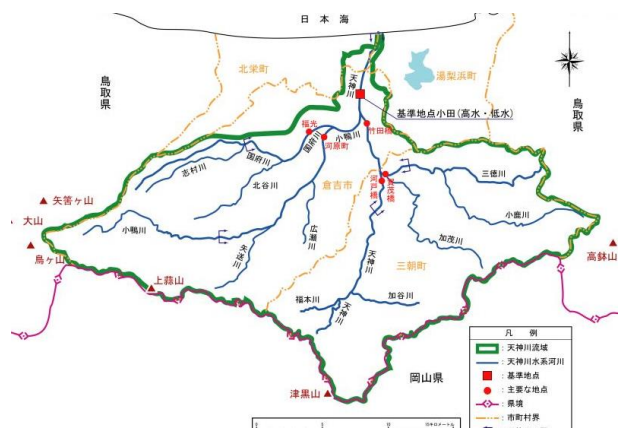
日本海

鳥取県

北栄町

湯梨浜町

天神川

基準地点小田（高水・低水）

鳥取県

福光

国府川

小鴨川

竹田橋

河原町

国府川

志村川

北谷川

倉吉市

三徳川

河原橋

矢筈ヶ山

大山

小鴨川

広瀬川

小鹿川

矢送川

加茂川

烏ヶ山

天神川

三朝町

高鉢山

上蒜山

福本川

加谷川

天神川

凡例

：天神川流域

：天神川水系河川

：基準地点

：主要な地点

：県境

：市町村界

岡山県

津黒山